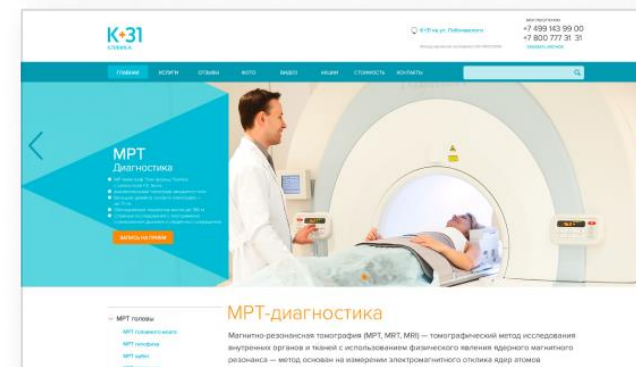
К+31
КЛИНИКА

К+31 на ул. Лобачевского

+7 499 143 99 00
+7 800 777 31 31

ГЛАВНАЯ
УСЛУГИ
ОТЗЫВЫ
ФОТО
ВИДЕО
АКЦИИ
СТОИМОСТЬ
КОНТАКТЫ

МРТ
Диагностика

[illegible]

ЗАПИСЬ НА ПРИЕМ

МРТ головы
МРТ головного мозга
МРТ гипофиза
МРТ орбит

МРТ-диагностика

Магнитно-резонансная томография (МРТ, MRT, MRI) — томографический метод исследования внутренних органов и тканей с использованием физического явления ядерного магнитного резонанса — метод основан на измерении электромагнитного отклика ядер атомов